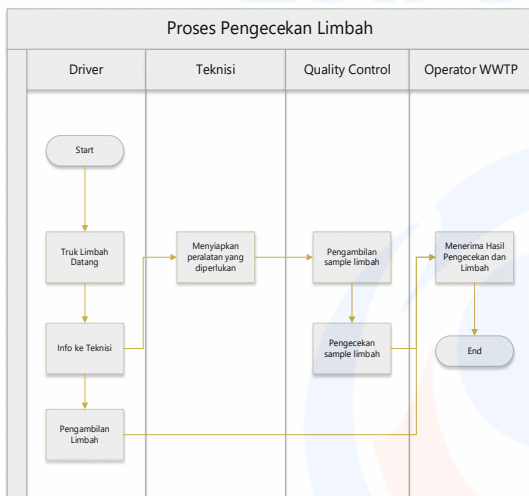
Proses Pengecekan Limbah

| Driver | Teknisi | Quality Control | Operator WWTP |
|---|---|---|---|

Start

Truk Limbah Datang

Menyiapkan peralatan yang diperlukan

Pengambilan sample limbah

Menerima Hasil Pengecekan dan Limbah

Info ke Teknisi

Pengecekan sample limbah

End

Pengambilan Limbah